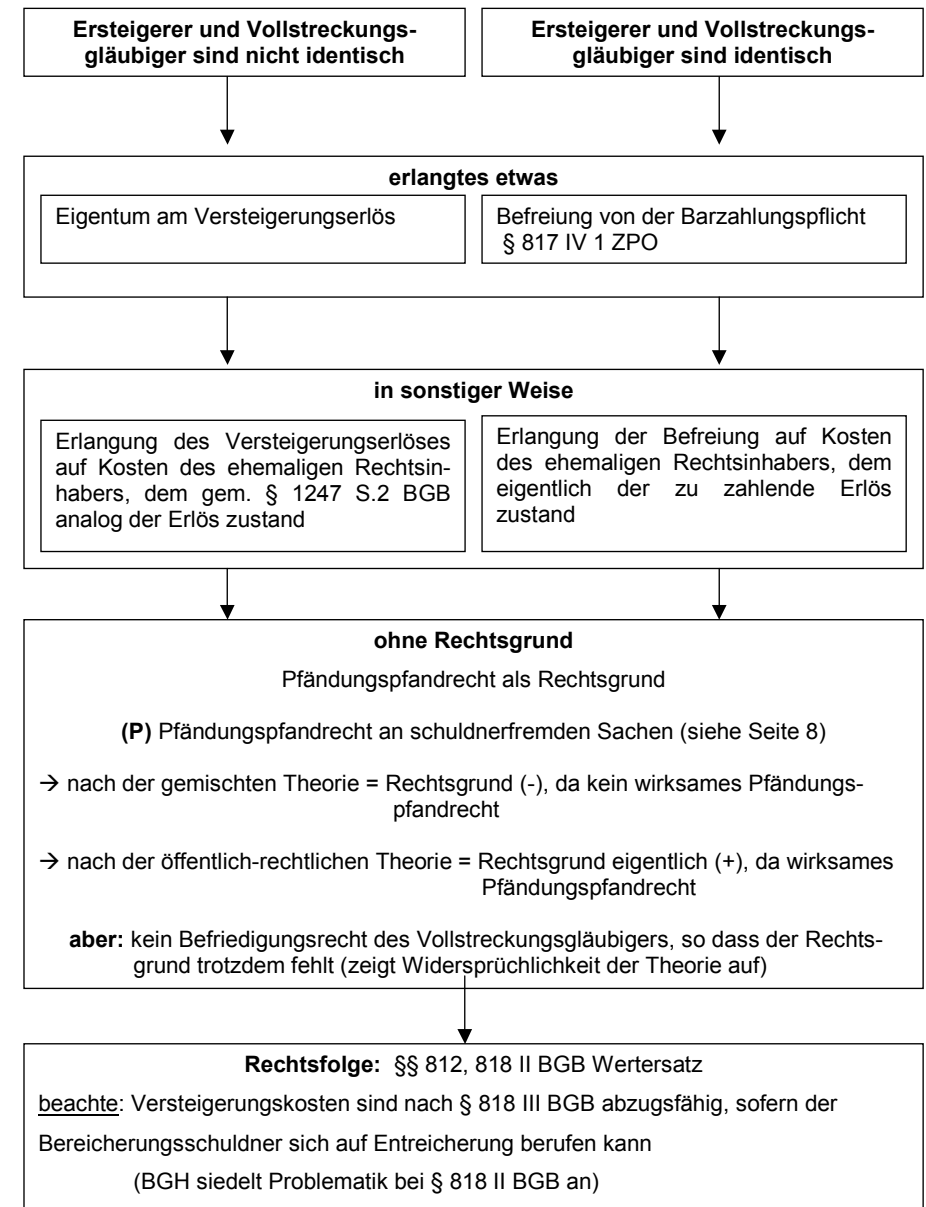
**Ersteigerer und Vollstreckungsgläubiger sind nicht identisch**

**Ersteigerer und Vollstreckungsgläubiger sind identisch**

**erlangtes etwas**

Eigentum am Versteigerungserlös

Befreiung von der Barzahlungspflicht § 817 IV 1 ZPO

**in sonstiger Weise**

Erlangung des Versteigerungserlöses auf Kosten des ehemaligen Rechtsinhabers, dem gem. § 1247 S.2 BGB analog der Erlös zustand

Erlangung der Befreiung auf Kosten des ehemaligen Rechtsinhabers, dem eigentlich der zu zahlende Erlös zustand

**ohne Rechtsgrund**

Pfändungspfandrecht als Rechtsgrund

**(P)** Pfändungspfandrecht an schuldnerfremden Sachen (siehe Seite 8)

→ nach der gemischten Theorie = Rechtsgrund (-), da kein wirksames Pfändungspfandrecht

→ nach der öffentlich-rechtlichen Theorie = Rechtsgrund eigentlich (+), da wirksames Pfändungspfandrecht

**aber:** kein Befriedigungsrecht des Vollstreckungsgläubigers, so dass der Rechtsgrund trotzdem fehlt (zeigt Widersprüchlichkeit der Theorie auf)

**Rechtsfolge:** §§ 812, 818 II BGB Wertersatz

beachte: Versteigerungskosten sind nach § 818 III BGB abzugsfähig, sofern der Bereicherungsschuldner sich auf Entreicherung berufen kann

(BGH siedelt Problematik bei § 818 II BGB an)